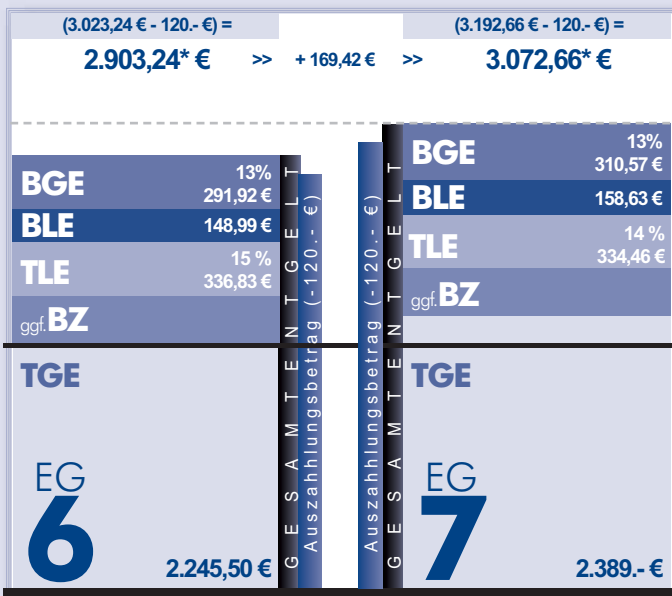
(3.023,24 € - 120.- €) =

2.903,24* €

>> + 169,42 € >>

(3.192,66 € - 120.- €) =

3.072,66* €

BGE 13% 291,92 €

BLE 148,99 €

TLE 15 % 336,83 €

ggf. BZ

TGE

EG 6

2.245,50 €

GESAMTENTGELT

Auszahlungsbetrag (-120.- €)

Auszahlungsbetrag (-120.- €)

GESAMTENTGELT

BGE 13% 310,57 €

BLE 158,63 €

TLE 14 % 334,46 €

ggf. BZ

TGE

EG 7

2.389.- €